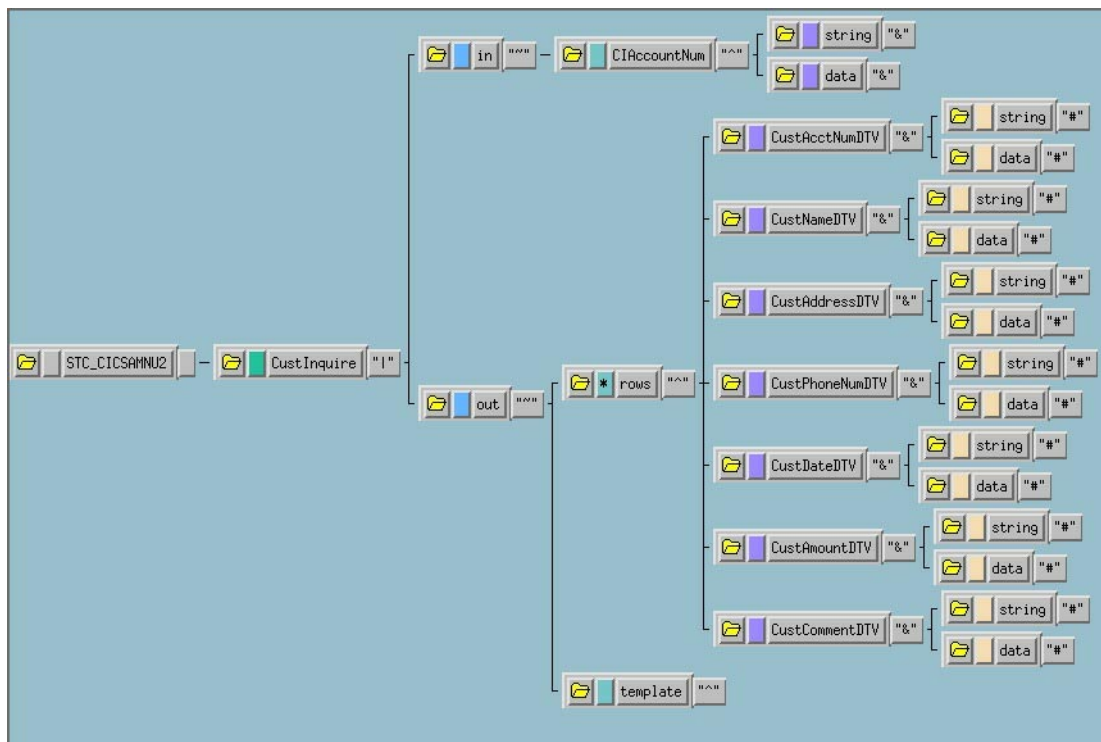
in "~" CIAccountNum "^" string "&" data "&"

STC_CICSAMNU2 CustInquire "|"

out "~" * rows "^"

CustAcctNumDTV "&" string "#" data "#"

CustNameDTV "&" string "#" data "#"

CustAddressDTV "&" string "#" data "#"

CustPhoneNumDTV "&" string "#" data "#"

CustDateDTV "&" string "#" data "#"

CustAmountDTV "&" string "#" data "#"

CustCommentDTV "&" string "#" data "#"

template "^"